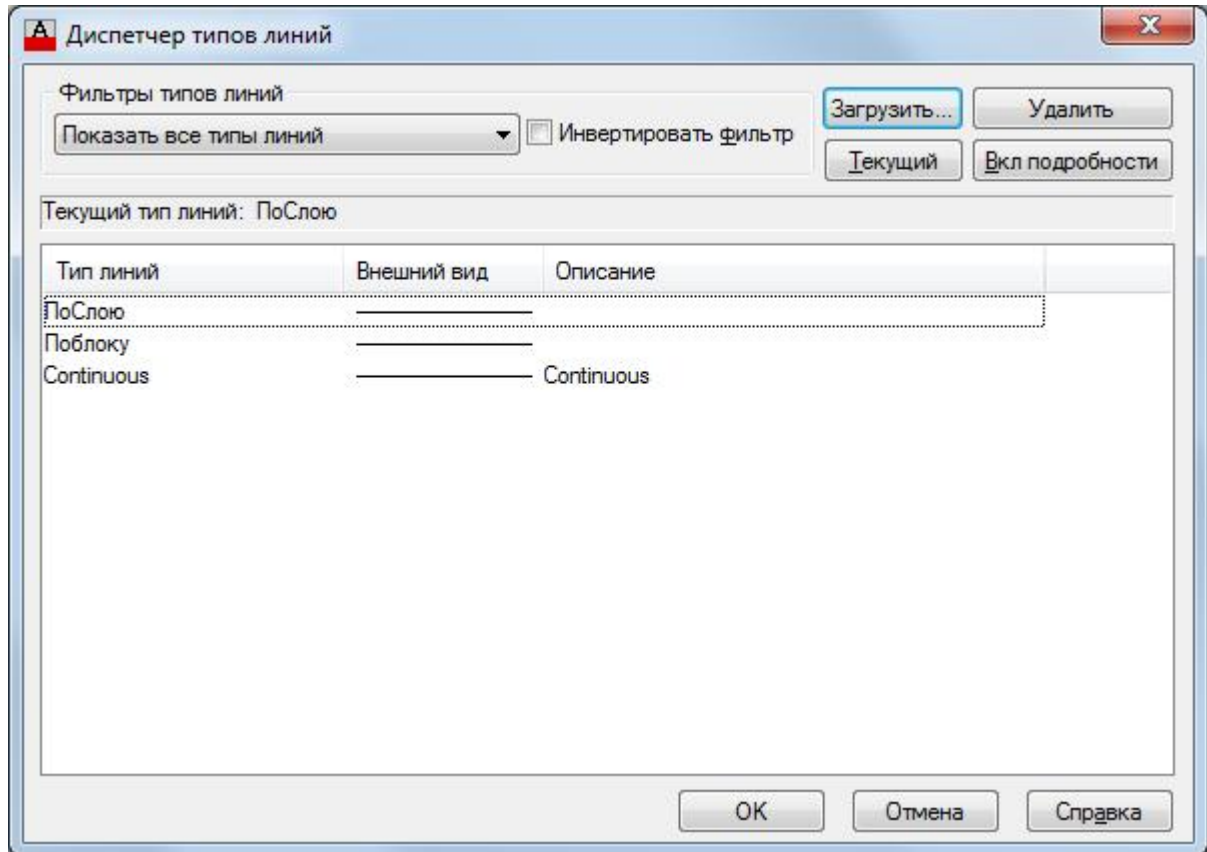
Диспетчер типов линий

Фильтры типов линий
Показать все типы линий
Инвертировать фильтр

Загрузить...
Удалить
Текущий
Вкл подробности

Текущий тип линий: ПоСлою

| Тип линий | Внешний вид | Описание |
|---|---|---|
| ПоСлою | | |
| Поблоку | | |
| Continuous | | Continuous |

OK
Отмена
Справка